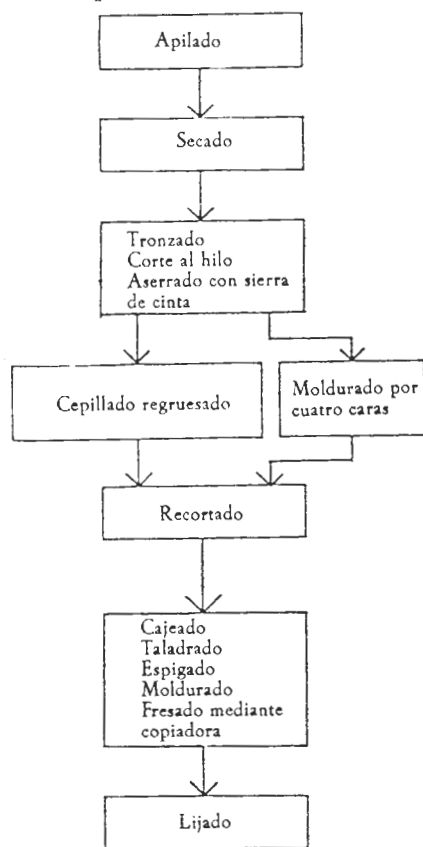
Apilado

Secado

Tronzado
Corte al hilo
Aserrado con sierra de cinta

Cepillado regruesado

Moldurado por cuatro caras

Recortado

Cajeado
Taladrado
Espigado
Moldurado
Fresado mediante copiadora

Lijado